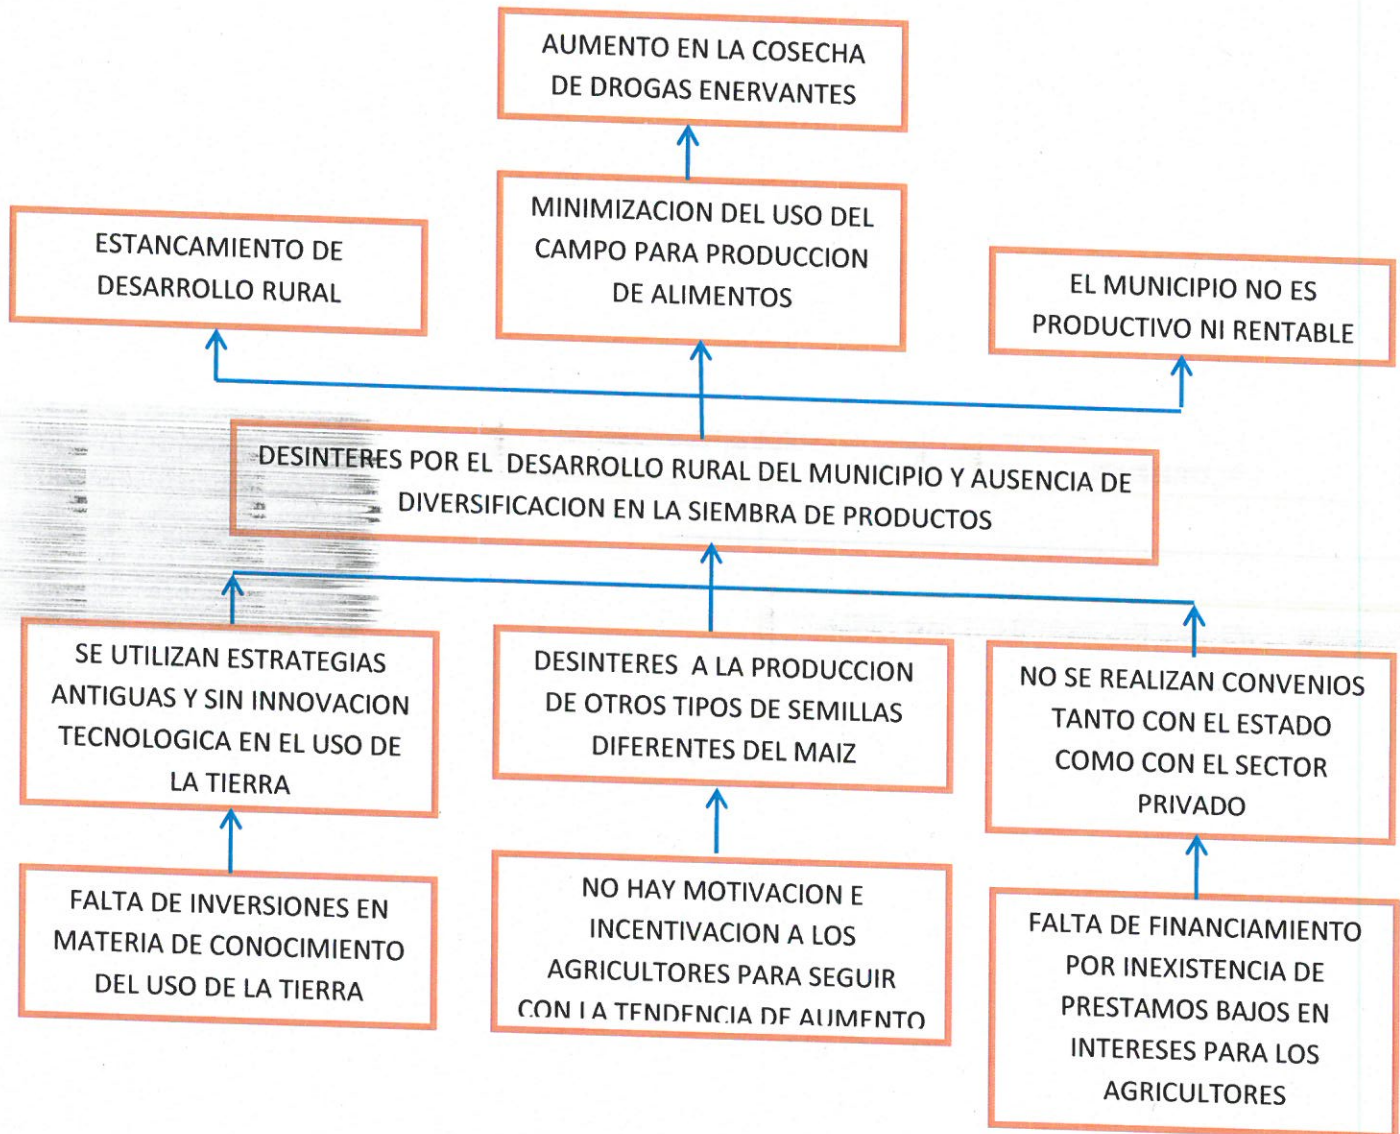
AUMENTO EN LA COSECHA DE DROGAS ENERVANTES

ESTANCAMIENTO DE DESARROLLO RURAL

MINIMIZACION DEL USO DEL CAMPO PARA PRODUCCION DE ALIMENTOS

EL MUNICIPIO NO ES PRODUCTIVO NI RENTABLE

DESINTERES POR EL DESARROLLO RURAL DEL MUNICIPIO Y AUSENCIA DE DIVERSIFICACION EN LA SIEMBRA DE PRODUCTOS

SE UTILIZAN ESTRATEGIAS ANTIGUAS Y SIN INNOVACION TECNOLOGICA EN EL USO DE LA TIERRA

DESINTERES A LA PRODUCCION DE OTROS TIPOS DE SEMILLAS DIFERENTES DEL MAIZ

NO SE REALIZAN CONVENIOS TANTO CON EL ESTADO COMO CON EL SECTOR PRIVADO

FALTA DE INVERSIONES EN MATERIA DE CONOCIMIENTO DEL USO DE LA TIERRA

NO HAY MOTIVACION E INCENTIVACION A LOS AGRICULTORES PARA SEGUIR CON LA TENDENCIA DE AUMENTO

FALTA DE FINANCIAMIENTO POR INEXISTENCIA DE PRESTAMOS BAJOS EN INTERESES PARA LOS AGRICULTORES